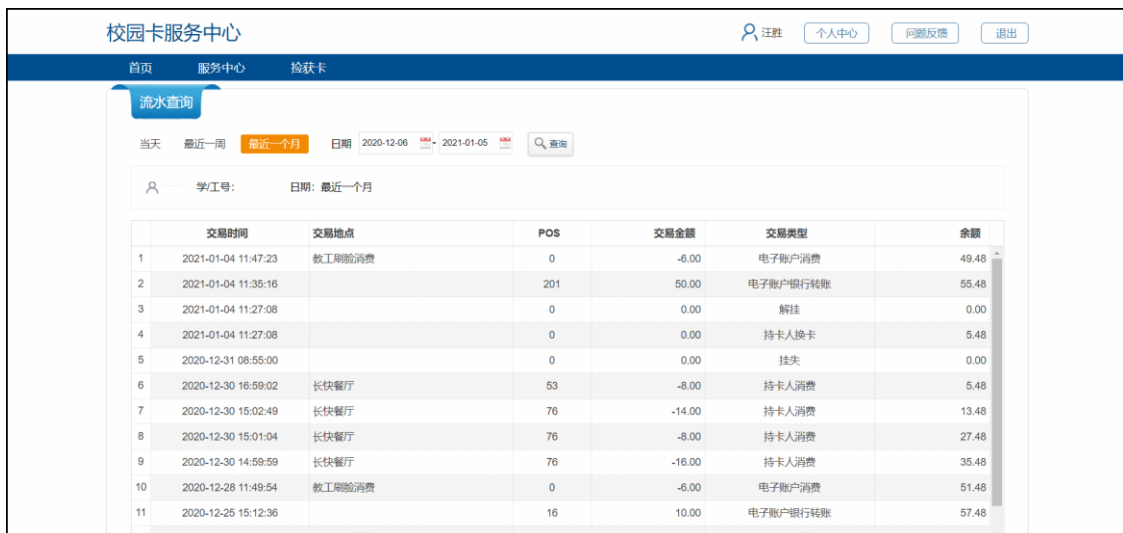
校园卡服务中心

汪胜 个人中心 问题反馈 退出

首页 服务中心 捡获卡

流水查询

当天 最近一周 最近一个月 日期 2020-12-06 - 2021-01-05 查询

学/工号: 日期: 最近一个月

| | 交易时间 | 交易地点 | POS | 交易金额 | 交易类型 | 余额 |
|---|---|---|---|---|---|---|
| 1 | 2021-01-04 11:47:23 | 教工刷脸消费 | 0 | -6.00 | 电子账户消费 | 49.48 |
| 2 | 2021-01-04 11:35:16 | | 201 | 50.00 | 电子账户银行转账 | 55.48 |
| 3 | 2021-01-04 11:27:08 | | 0 | 0.00 | 解挂 | 0.00 |
| 4 | 2021-01-04 11:27:08 | | 0 | 0.00 | 持卡人换卡 | 5.48 |
| 5 | 2020-12-31 08:55:00 | | 0 | 0.00 | 挂失 | 0.00 |
| 6 | 2020-12-30 16:59:02 | 长快餐厅 | 53 | -8.00 | 持卡人消费 | 5.48 |
| 7 | 2020-12-30 15:02:49 | 长快餐厅 | 76 | -14.00 | 持卡人消费 | 13.48 |
| 8 | 2020-12-30 15:01:04 | 长快餐厅 | 76 | -8.00 | 持卡人消费 | 27.48 |
| 9 | 2020-12-30 14:59:59 | 长快餐厅 | 76 | -16.00 | 持卡人消费 | 35.48 |
| 10 | 2020-12-28 11:49:54 | 教工刷脸消费 | 0 | -6.00 | 电子账户消费 | 51.48 |
| 11 | 2020-12-25 15:12:36 | | 16 | 10.00 | 电子账户银行转账 | 57.48 |